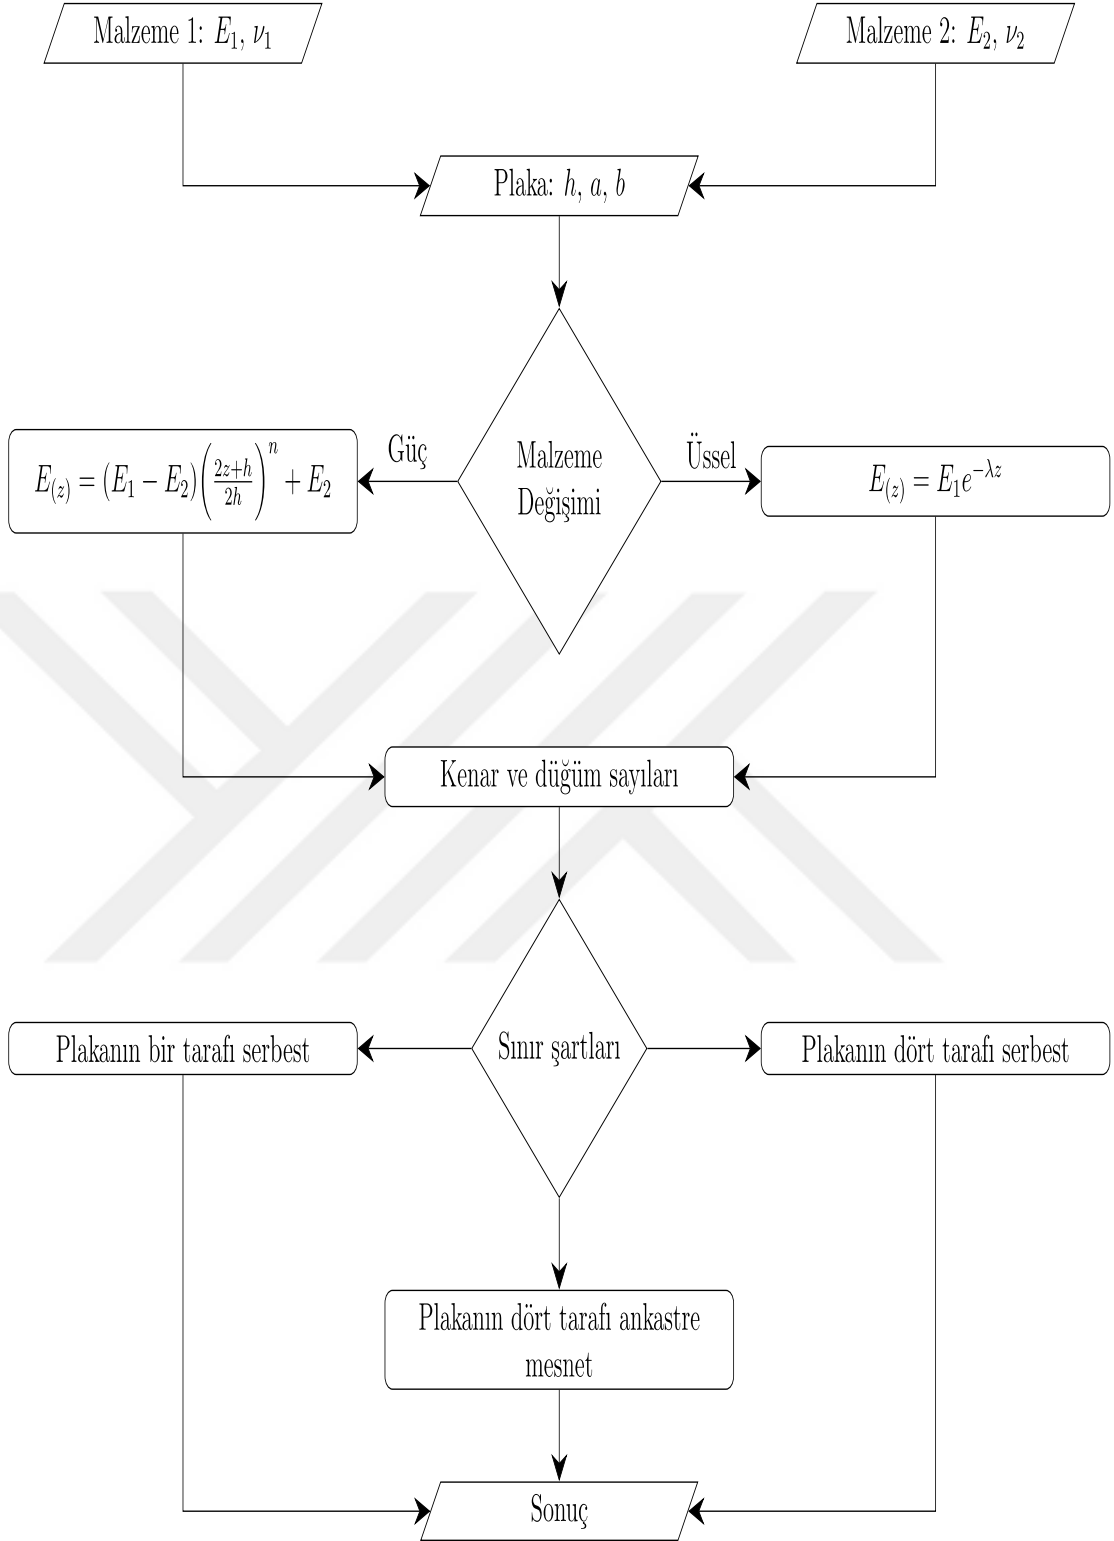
Malzeme 1: $E_1$, $\nu_1$

Malzeme 2: $E_2$, $\nu_2$

Plaka: $h$, $a$, $b$

Güç

Malzeme Değişimi

Üssel

$E_{(z)} = (E_1 - E_2)\left(\frac{2z+h}{2h}\right)^n + E_2$

$E_{(z)} = E_1 e^{-\lambda z}$

Kenar ve düğüm sayıları

Sınır şartları

Plakanın bir tarafı serbest

Plakanın dört tarafı serbest

Plakanın dört tarafı ankastre mesnet

Sonuç